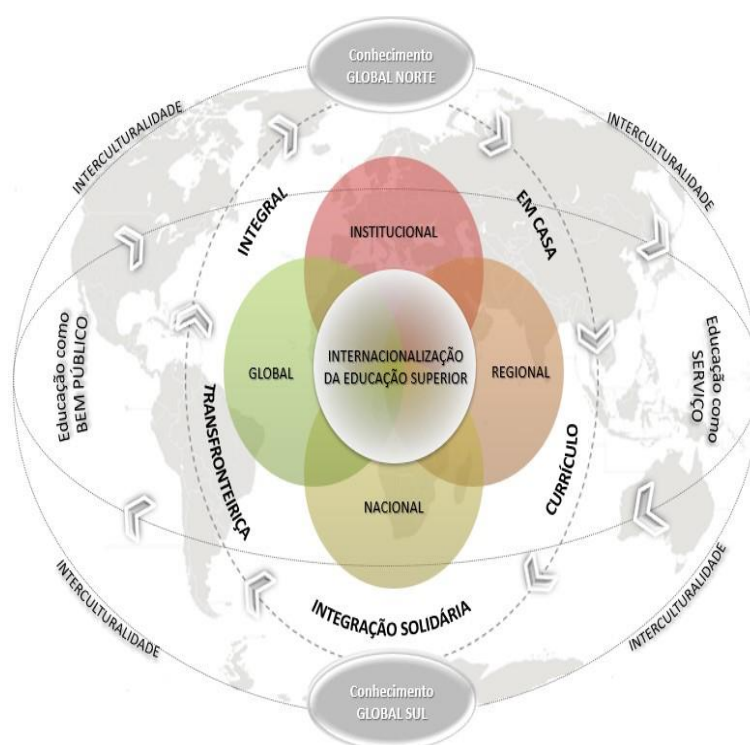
Conhecimento
GLOBAL NORTE

INTERCULTURALIDADE

INTERCULTURALIDADE

INTEGRAL

EM CASA

INSTITUCIONAL

Educação como
BEM PÚBLICO

GLOBAL

INTERNACIONALIZAÇÃO
DA EDUCAÇÃO SUPERIOR

REGIONAL

Educação como
SERVIÇO

TRANSFRONTEIRIÇA

CURRÍCULO

NACIONAL

INTERCULTURALIDADE

INTERCULTURALIDADE

INTEGRAÇÃO SOLIDÁRIA

Conhecimento
GLOBAL SUL